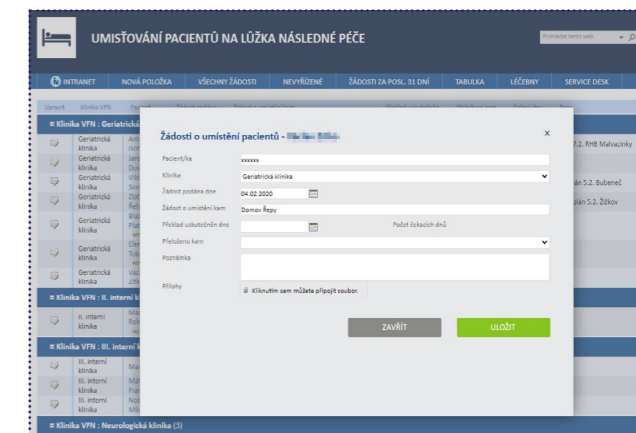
UMISŤOVÁNÍ PACIENTŮ NA LŮŽKA NÁSLEDNÉ PÉČE

Prohledat tento web

INTRANET | NOVÁ POLOŽKA | VŠECHNY ŽÁDOSTI | NEVYŘÍZENÉ | ŽÁDOSTI ZA POSL. 31 DNÍ | TABULKA | LÉČEBNY | SERVICE DESK

Upravit | Klinika VFN

≡ Klinika VFN : Geriatrická

Geriatrická klinika
Geriatrická klinika
Geriatrická klinika
Geriatrická klinika
Geriatrická klinika
Geriatrická klinika
Geriatrická klinika

7.2. RHB Malvazinky
lán 5.2. Bubeneč
lán 5.2. Žižkov

≡ Klinika VFN : II. interní k

II. interní klinika

≡ Klinika VFN : III. interní k

III. interní klinika
III. interní klinika
III. interní klinika

≡ Klinika VFN : Neurologická klinika (3)

Žádosti o umístění pacientů - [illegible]

Pacient/ka: xxxxxx
Klinika: Geriatrická klinika
Žádost podána dne: 04.02.2020
Žádost o umístění kam: Domov Řepy
Překlad uskutečněn dne:
Počet čekacích dnů
Přeloženo kam
Poznámka
Přílohy: Kliknutím sem můžete připojit soubor.

ZAVŘÍT
ULOŽIT